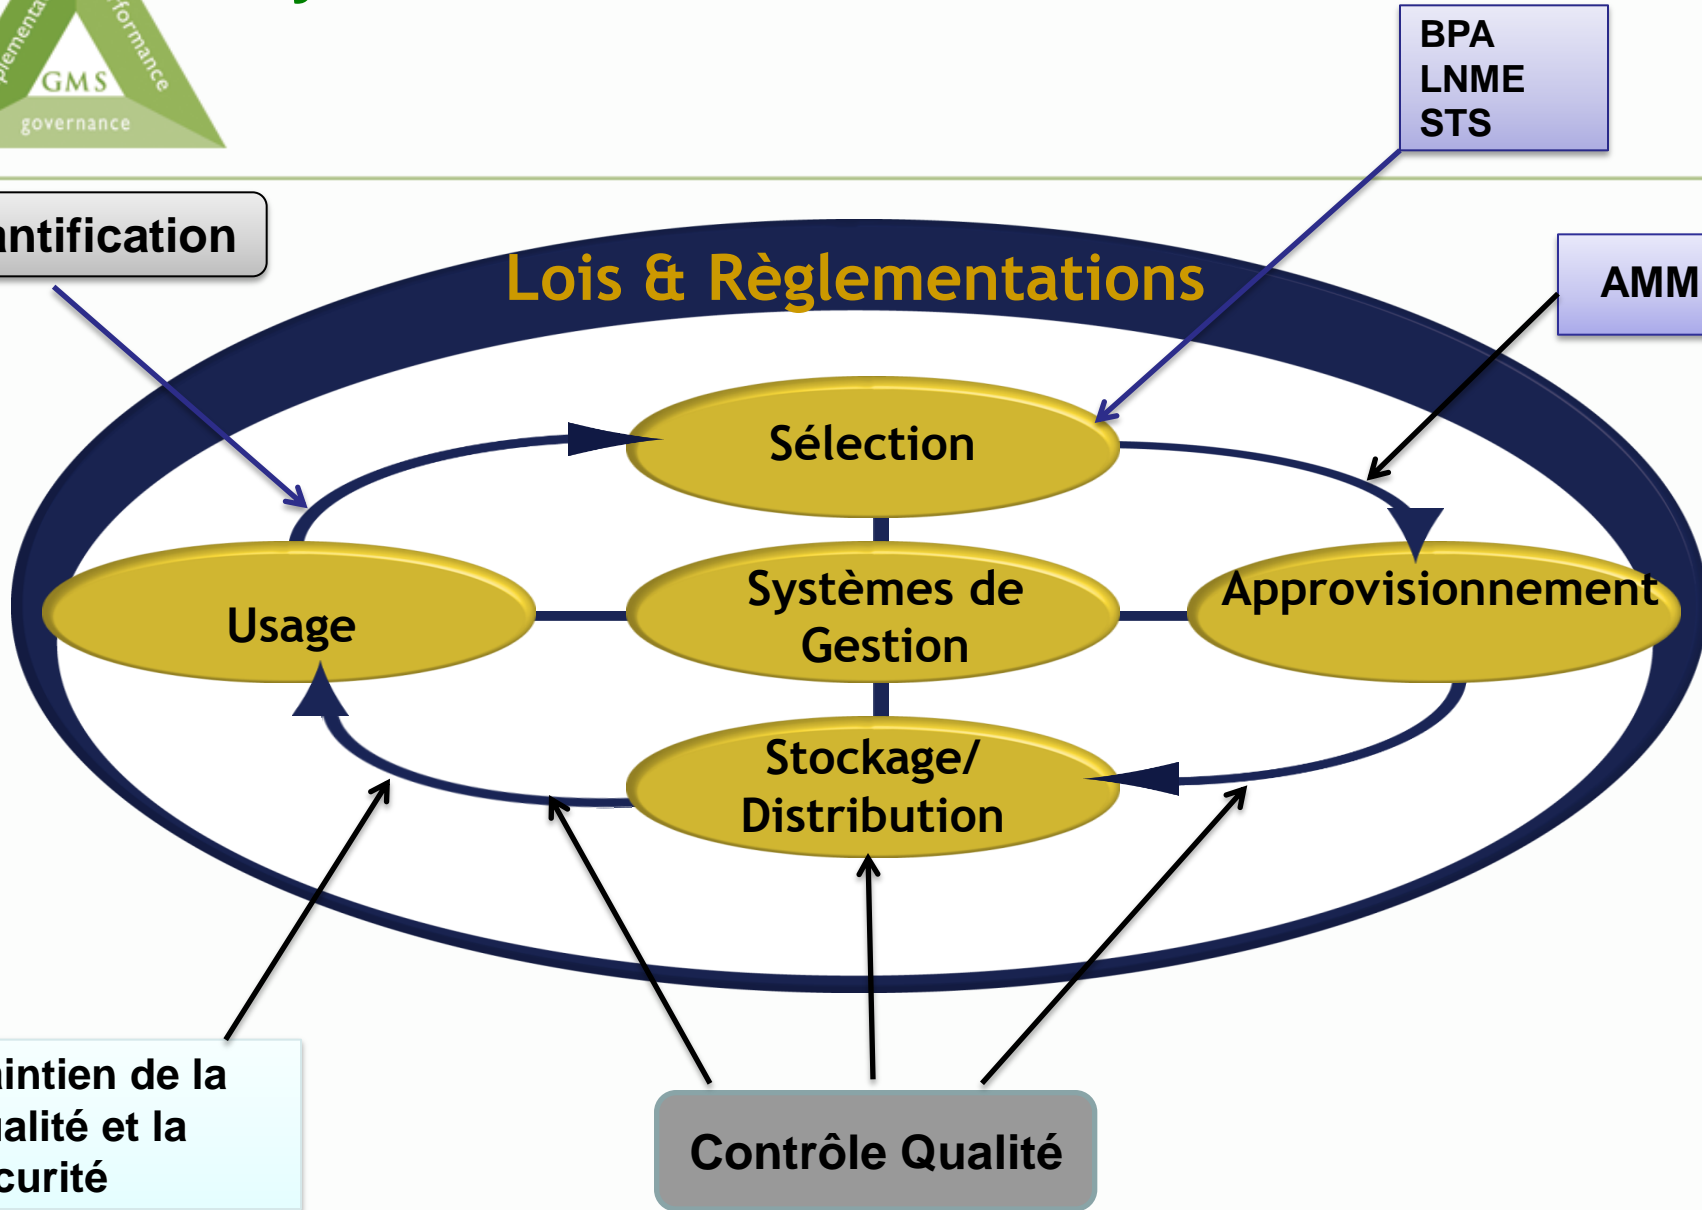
plementa
formance
GMS
governance

BPA
LNME
STS

ntification

Lois & Règlementations

AMM

Sélection

Usage

Systèmes de Gestion

Approvisionnement

Stockage/ Distribution

intien de la alité et la curité

Contrôle Qualité